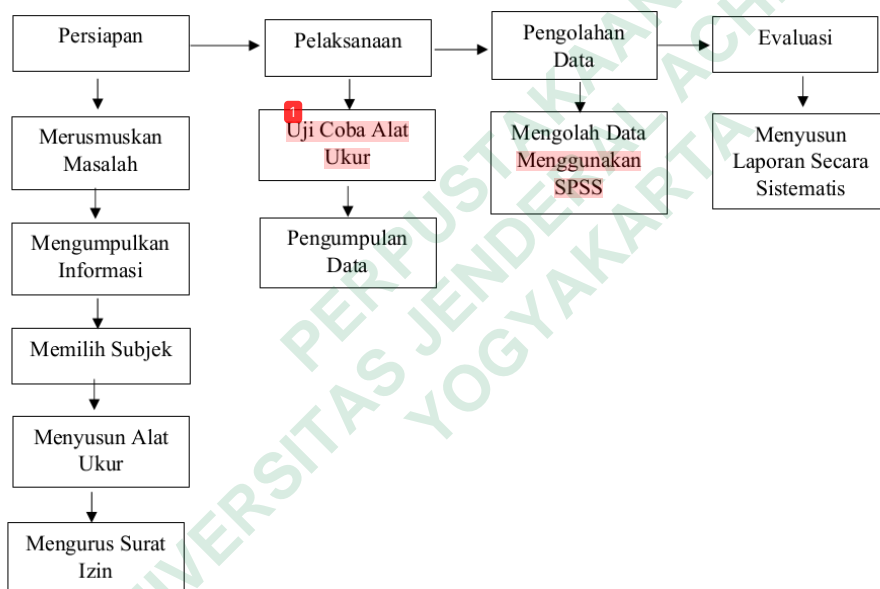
Persiapan

Merusmuskan Masalah

Mengumpulkan Informasi

Memilih Subjek

Menyusun Alat Ukur

Mengurus Surat Izin

Pelaksanaan

1

Uji Coba Alat Ukur

Pengumpulan Data

Pengolahan Data

Mengolah Data Menggunakan SPSS

Evaluasi

Menyusun Laporan Secara Sistematis

PERPUSTAKAAN UNIVERSITAS JENDERAL ACHMAD YANI YOGYAKARTA